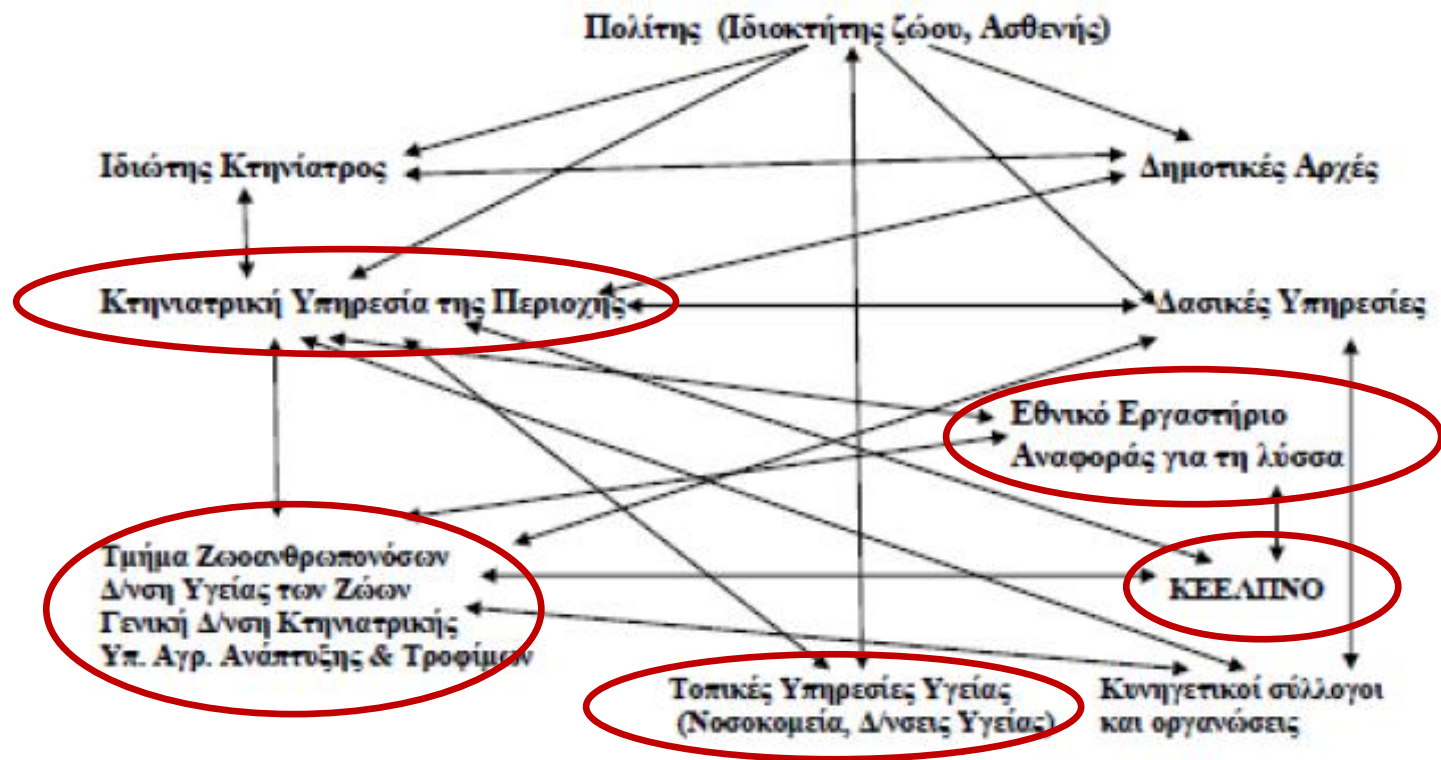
Πολίτης (Ιδιοκτήτης ζώου, Ασθενής)

Ιδιώτης Κτηνίατρος

Δημοτικές Αρχές

Κτηνιατρική Υπηρεσία της Περιοχής

Δασικές Υπηρεσίες

Εθνικό Εργαστήριο Αναφοράς για τη λύσσα

Τμήμα Ζωοανθρωπονόσων
Δ/νση Υγείας των Ζώων
Γενική Δ/νση Κτηνιατρικής
Υπ. Αγρ. Ανάπτυξης & Τροφίμων

ΚΕΕΛΠΝΟ

Τοπικές Υπηρεσίες Υγείας
(Νοσοκομεία, Δ/νσεις Υγείας)

Κυνηγετικοί σύλλογοι και οργανώσεις